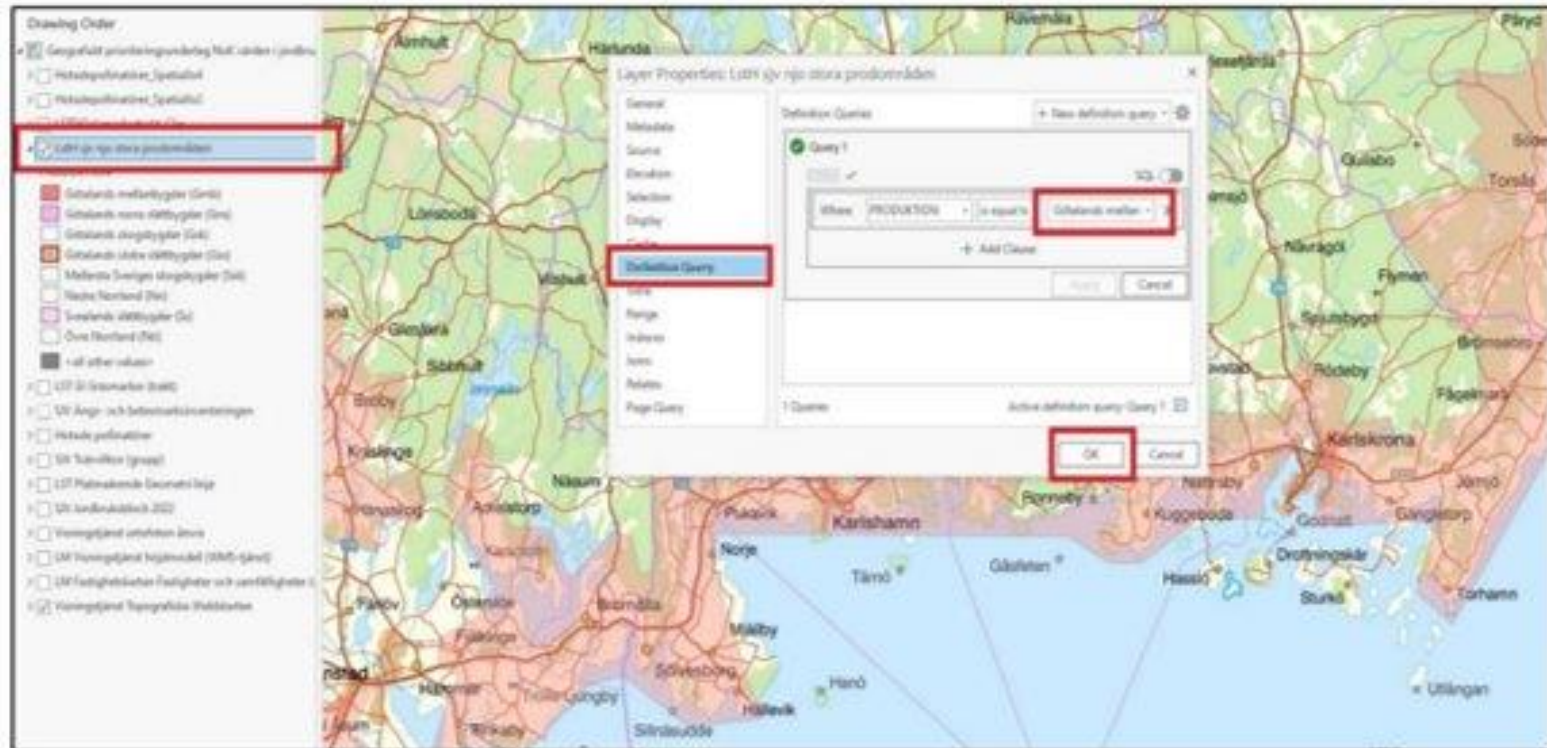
Drawing Order

Geografiskt prioriteringsunderlag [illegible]

Hotade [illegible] Spatialist

Hotade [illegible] Spatialist

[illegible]

LsthI sjv njo stora prodområden

Götalands mellanbygder (Gmb)

Götalands norra slättbygder (Gns)

Götalands skogsbygder (Gsk)

Götalands södra slättbygder (Gss)

Mellersta Sveriges skogsbygder (Ssk)

Nedre Norrland (Nn)

Svealands slättbygder (Ss)

Övre Norrland (Nö)

<all other values>

LST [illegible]

SJV Ängs- och betesmarksinventeringen

Hotade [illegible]

SJV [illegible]

LST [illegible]

SJV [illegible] 2022

Visningstjänst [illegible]

LM Visningstjänst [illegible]

LM Fastighetskartan Fastigheter och samfälligheter

Visningstjänst Topografiska Webbkartan

Layer Properties: LsthI sjv njo stora prodområden

General

Metadata

Source

Elevation

Selection

Display

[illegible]

Definition Query

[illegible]

Range

Indexes

Joins

Relates

Page Query

Definition Queries

+ New definition query

Query 1

SQL

Where PRODUKTION is equal to Götalands mellan

+ Add Clause

Apply

Cancel

1 Queries

Active definition query: Query 1

OK

Cancel

Älmhult
Härlunda
Rävemåla
Påryd
Bessemåla
Gullabo
Torsås
Lönsboda
Vissult
Glimåkra
Sibbhult
Bodby
Kristinge
Näsum
Nävragöl
Flymen
Spjutsbygd
Brömsebo
Rödeby
Fågelmara
Karlskrona
Jämjö
Gangletorp
Ronneby
Nättraby
Kuggeboda
Godnatt
Drottningskär
Sturkö
Torhamn
Hasslö
Gåsfeten
Tärnö
Karlshamn
Pukavik
Norje
Mjällby
Sölvesborg
Hanö
Hällevik
Sillnäsudde
Listerby
Utlängan
Fjälkinge
Bromölla
Österslöv
Färlöv
Hammar
Arkelstorp
Vinslöv